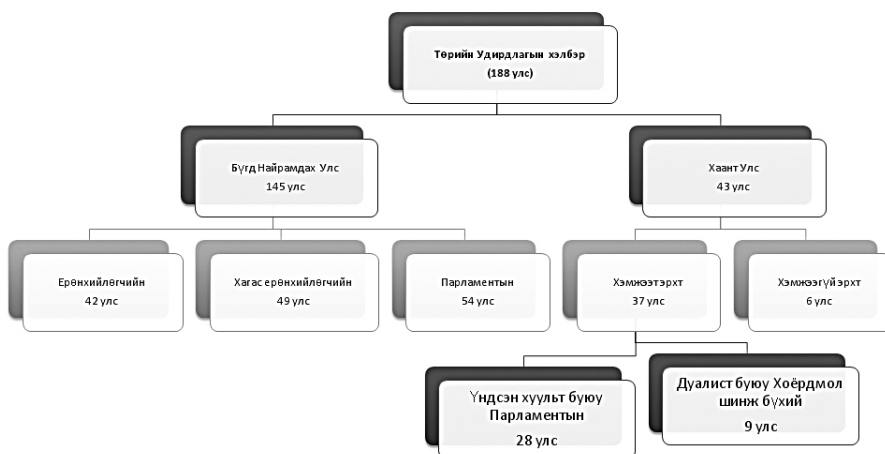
Төрийн Удирдлагын хэлбэр
(188 улс)

Бүгд Найрамдах Улс
145 улс

Хаант Улс
43 улс

Ерөнхийлөгчийн
42 улс

Хагас ерөнхийлөгчийн
49 улс

Парламентын
54 улс

Хэмжээтэрхт
37 улс

Хэмжээгүй эрхт
6 улс

Үндсэн хуульт буюу Парламентын
28 улс

Дуалист буюу Хоёрдмол шинж бүхий
9 улс